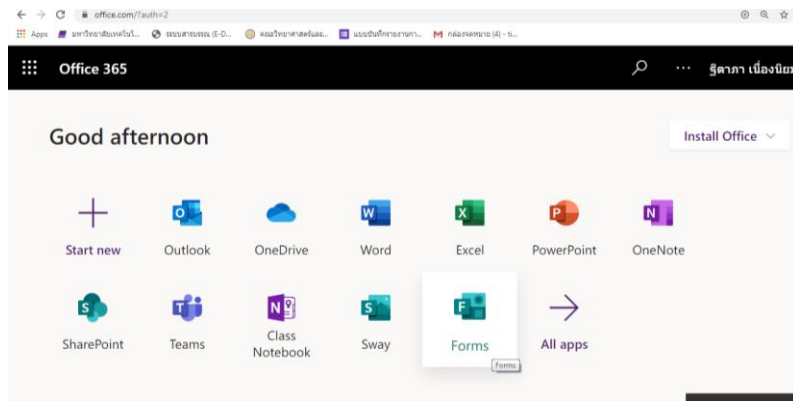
office.com/?auth=2

Apps มหาวิทยาลัยเทคโนโล... ระบบสารบรรณ (E-D... คณะวิทยาศาสตร์และ... แบบบันทึกรายงานกา... กล่องจดหมาย (4) - ร...

Office 365

ฐิตาภา เนื่องนิย

Good afternoon

Install Office

Start new

Outlook

OneDrive

Word

Excel

PowerPoint

OneNote

SharePoint

Teams

Class Notebook

Sway

Forms

Forms

All apps